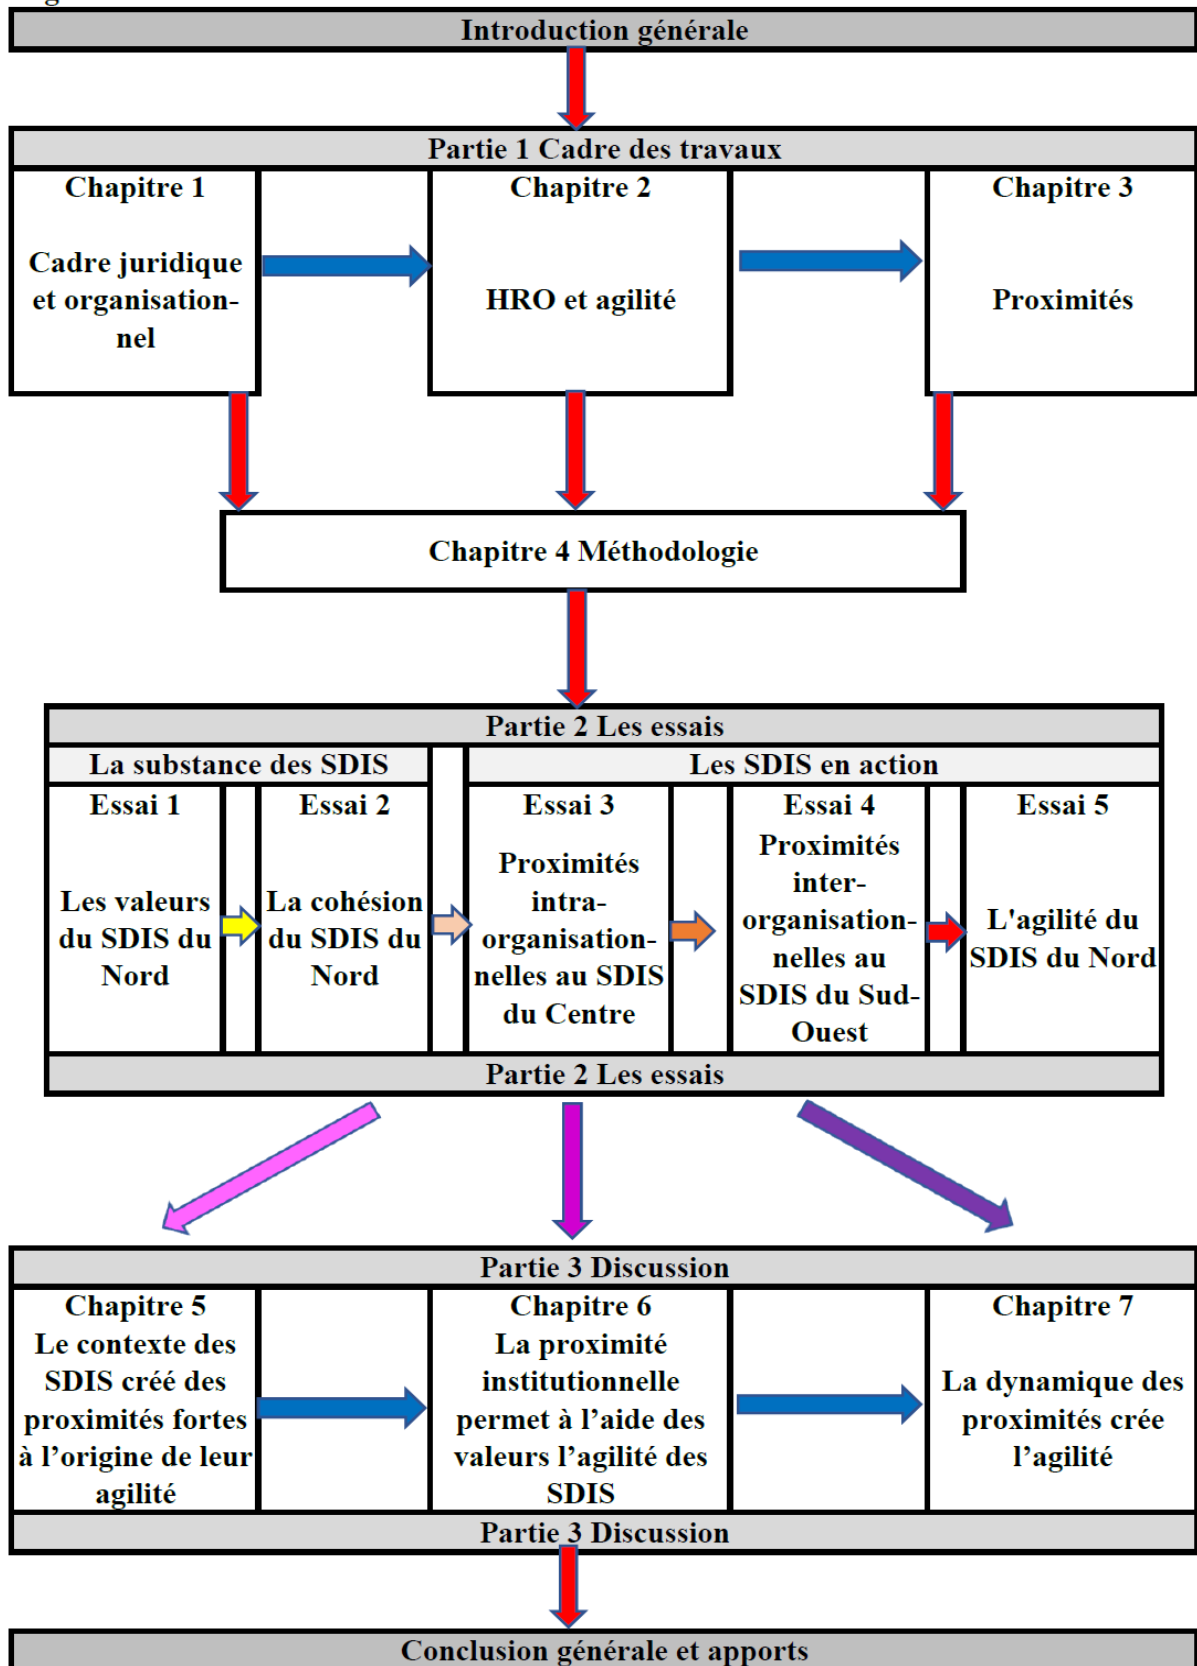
Introduction générale

Partie 1 Cadre des travaux

Chapitre 1

Cadre juridique et organisationnel

Chapitre 2

HRO et agilité

Chapitre 3

Proximités

Chapitre 4 Méthodologie

Partie 2 Les essais

La substance des SDIS

Les SDIS en action

Essai 1

Les valeurs du SDIS du Nord

Essai 2

La cohésion du SDIS du Nord

Essai 3

Proximités intra-organisationnelles au SDIS du Centre

Essai 4

Proximités inter-organisationnelles au SDIS du Sud-Ouest

Essai 5

L'agilité du SDIS du Nord

Partie 2 Les essais

Partie 3 Discussion

Chapitre 5

Le contexte des SDIS créé des proximités fortes à l'origine de leur agilité

Chapitre 6

La proximité institutionnelle permet à l'aide des valeurs l'agilité des SDIS

Chapitre 7

La dynamique des proximités crée l'agilité

Partie 3 Discussion

Conclusion générale et apports